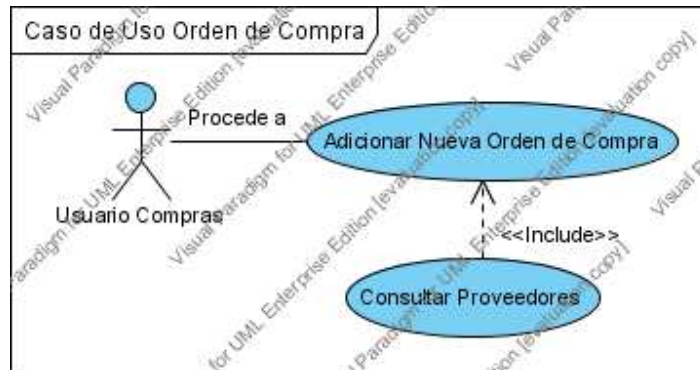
Caso de Uso Orden de Compra

Procede a

Adicionar Nueva Orden de Compra

Usuario Compras

<<Include>>

Consultar Proveedores

Visual Paradigm for UML Enterprise Edition [evaluation copy]
Visual Paradigm for UML Enterprise Edition [evaluation copy]
Visual Paradigm for UML Enterprise Edition [evaluation copy]